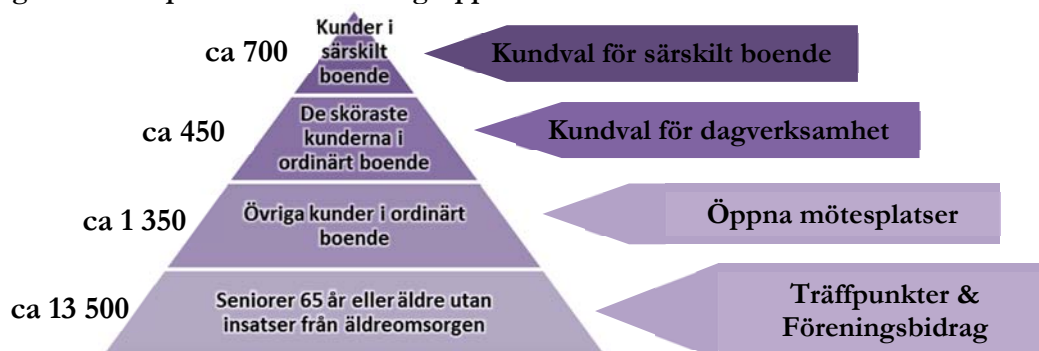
ca 700

Kunder i särskilt boende

Kundval för särskilt boende

ca 450

De sköraste kunderna i ordinärt boende

Kundval för dagverksamhet

ca 1 350

Övriga kunder i ordinärt boende

Öppna mötesplatser

ca 13 500

Seniorer 65 år eller äldre utan insatser från äldreomsorgen

Träffpunkter & Föreningsbidrag